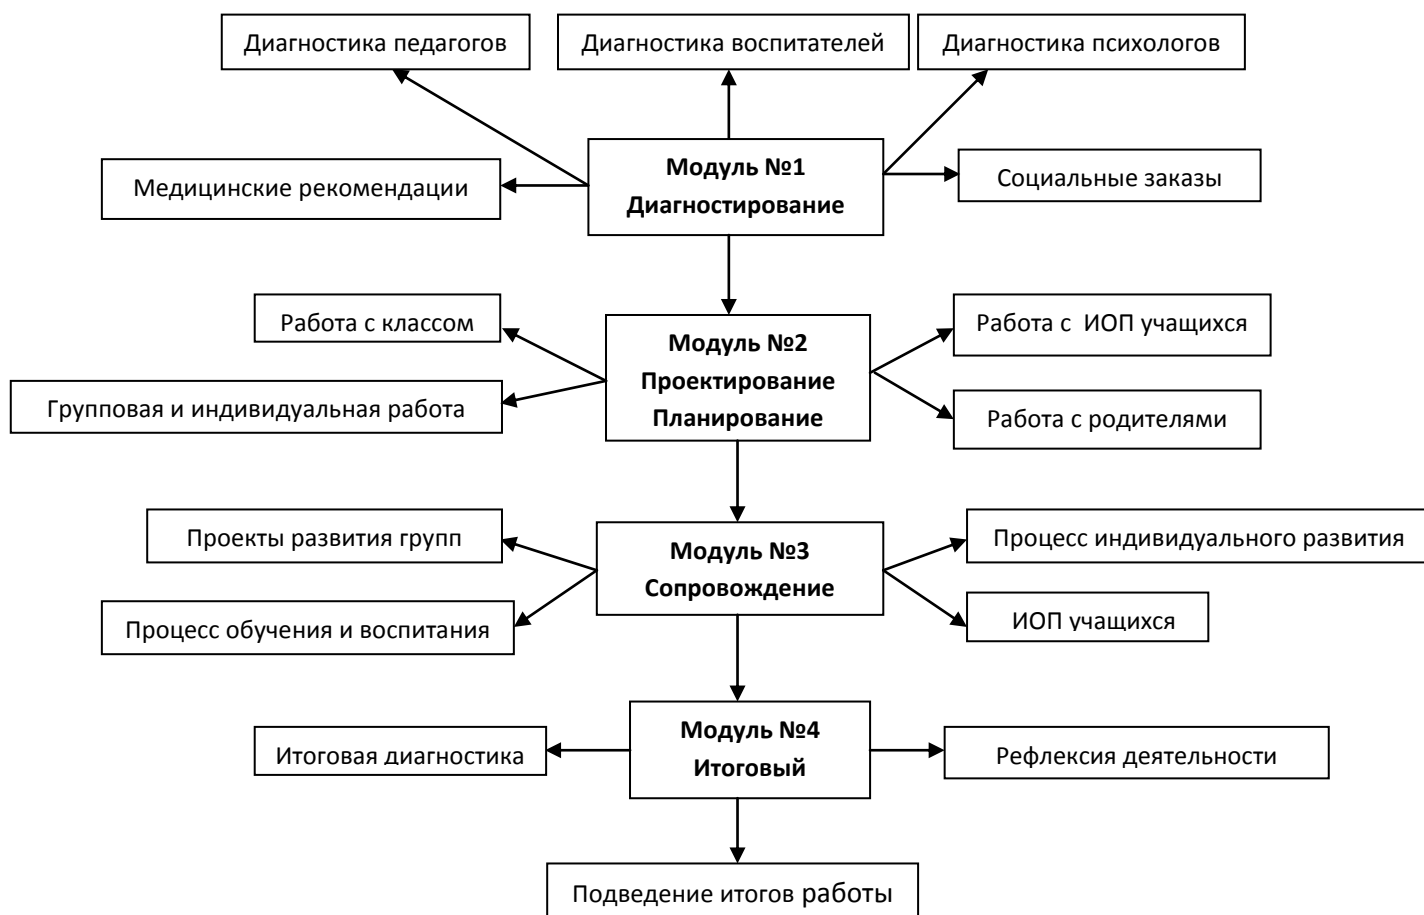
Диагностика педагогов

Диагностика воспитателей

Диагностика психологов

Медицинские рекомендации

Модуль №1
Диагностирование

Социальные заказы

Работа с классом

Групповая и индивидуальная работа

Модуль №2
Проектирование
Планирование

Работа с ИОП учащихся

Работа с родителями

Проекты развития групп

Процесс обучения и воспитания

Модуль №3
Сопровождение

Процесс индивидуального развития

ИОП учащихся

Итоговая диагностика

Модуль №4
Итоговый

Рефлексия деятельности

Подведение итогов работы